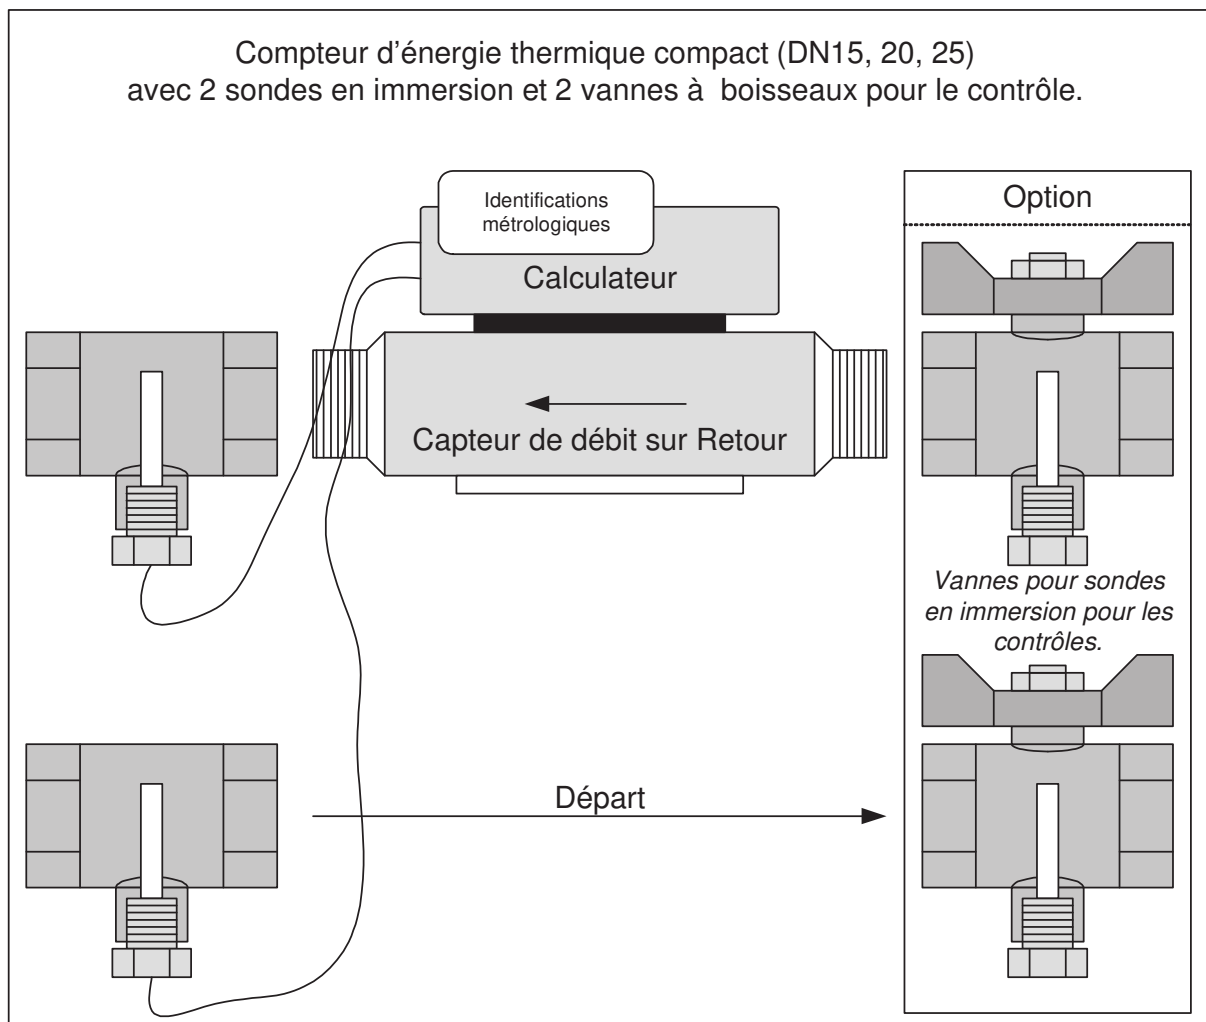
Compteur d’énergie thermique compact (DN15, 20, 25)
avec 2 sondes en immersion et 2 vannes à boisseaux pour le contrôle.

Identifications métrologiques

Calculateur

Capteur de débit sur Retour

Option

Vannes pour sondes en immersion pour les contrôles.

Départ